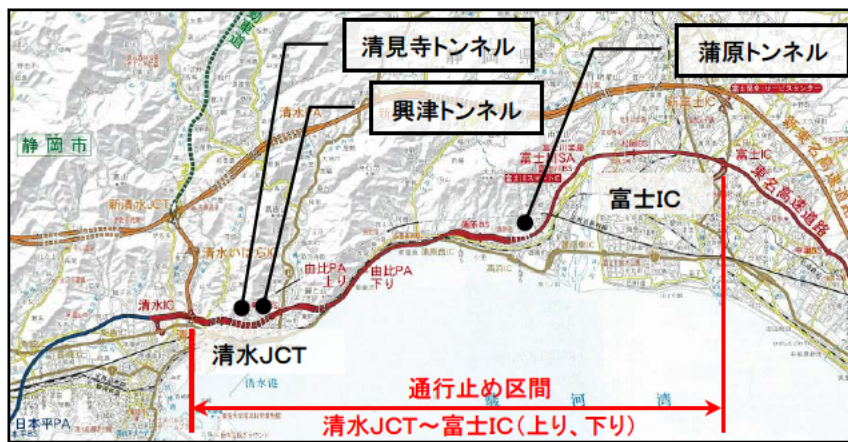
清見寺トンネル
蒲原トンネル
興津トンネル
静岡市
清水IC
新清水JCT
清水いはらIC
由比PA上り
由比PA下り
富士川SA
新富士IC
富士IC
東名高速道路
新東名高速道路
清水JCT
日本平PA
清水港
駿河湾
通行止め区間
清水JCT～富士IC（上り、下り）